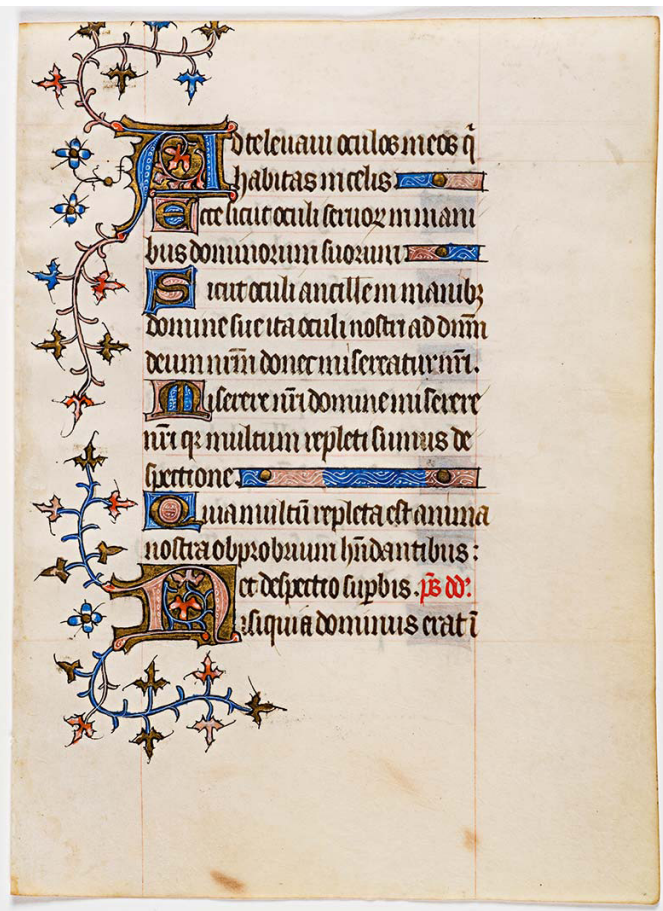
Ad te leuaui oculos meos q̃ habitas in celis.
Ecce sicut oculi seruorum in manibus dominorum suorum.
Sicut oculi ancille in manibꝫ domine sue ita oculi nostri ad dñm deum nr̃m donec misereatur nr̃i.
Miserere nr̃i domine miserere nr̃i qꝛ multum repleti sumus despectione.
Quia multũ repleta est anima nostra obprobrium hñdantibus: et despectio supbis. ps dd.
Nisi quia dominus erat i